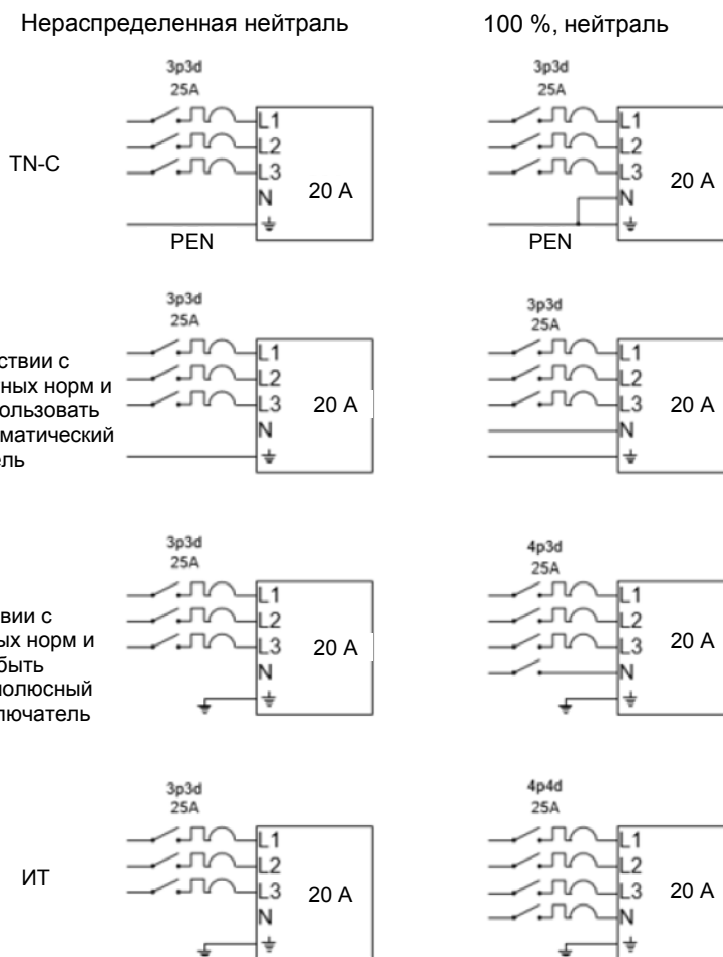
Нераспределенная нейтраль

100 %, нейтраль

TN-C

3p3d
25A

L1
L2
L3
N
⏚

20 A

PEN

3p3d
25A

L1
L2
L3
N
⏚

20 A

PEN

ствии с
ных норм и
ользовать
матический
ль

3p3d
25A

L1
L2
L3
N
⏚

20 A

3p3d
25A

L1
L2
L3
N
⏚

20 A

вии с
ых норм и
быть
полюсный
ючатель

3p3d
25A

L1
L2
L3
N
⏚

20 A

4p3d
25A

L1
L2
L3
N
⏚

20 A

ИТ

3p3d
25A

L1
L2
L3
N
⏚

20 A

4p4d
25A

L1
L2
L3
N
⏚

20 A